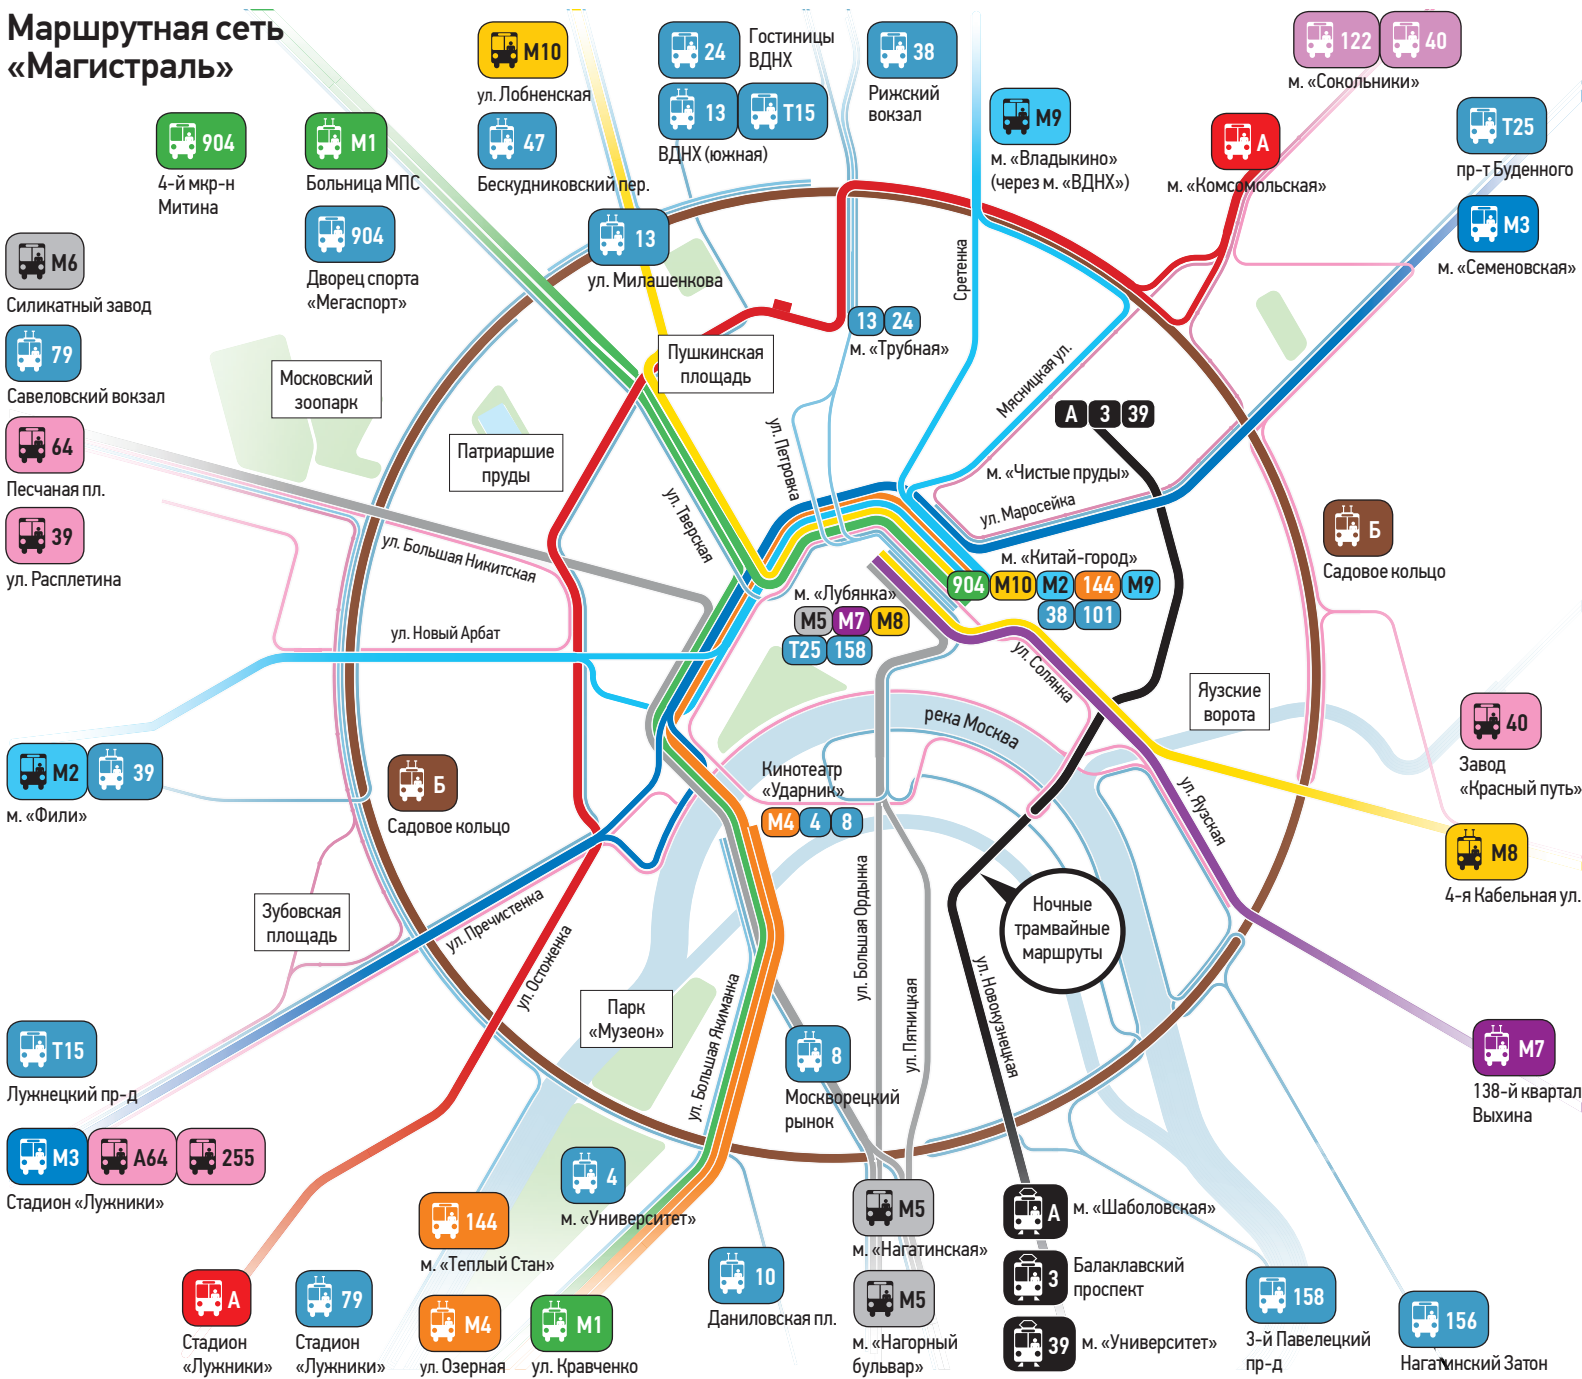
Маршрутная сеть «Магистраль»

М10
ул. Лобненская

24
Гостиницы ВДНХ

38
Рижский вокзал

13 Т15
ВДНХ (южная)

47
Бескудниковский пер.

122 40
м. «Сокольники»

904
4-й мкр-н Митина

М1
Больница МПС

904
Дворец спорта «Мегаспорт»

М9
м. «Владыкино» (через м. «ВДНХ»)

А
м. «Комсомольская»

Т25
пр-т Буденного

М3
м. «Семеновская»

М6
Силикатный завод

13
ул. Милашенкова

79
Савеловский вокзал

Московский зоопарк

Пушкинская площадь

13 24
м. «Трубная»

Сретенка

Мясницкая ул.

64
Песчаная пл.

Патриаршие пруды

ул. Петровка

А 3 39

м. «Чистые пруды»

39
ул. Расплетина

ул. Тверская

ул. Маросейка

Б
Садовое кольцо

ул. Большая Никитская

м. «Китай-город»
904 М10 М2 144 М9
38 101

м. «Лубянка»
М5 М7 М8
Т25 158

ул. Новый Арбат

ул. Солянка

Яузские ворота

40
Завод «Красный путь»

река Москва

М2 39
м. «Фили»

Б
Садовое кольцо

Кинотеатр «Ударник»
М4 4 8

М8
4-я Кабельная ул.

ул. Яузская

Зубовская площадь

ул. Пречистенка

ул. Остоженка

Ночные трамвайные маршруты

ул. Большая Ордынка

Парк «Музеон»

ул. Пятницкая

ул. Новокузнецкая

ул. Большая Якиманка

Т15
Лужнецкий пр-д

8
Москворецкий рынок

М7
138-й квартал Выхина

М3 А64 255
Стадион «Лужники»

4
м. «Университет»

М5
м. «Нагатинская»

А
м. «Шаболовская»

144
м. «Теплый Стан»

3
Балаклавский проспект

10
Даниловская пл.

158
3-й Павелецкий пр-д

156
Нагатинский Затон

А
Стадион «Лужники»

79
Стадион «Лужники»

М4
ул. Озерная

М1
ул. Кравченко

М5
м. «Нагорный бульвар»

39
м. «Университет»